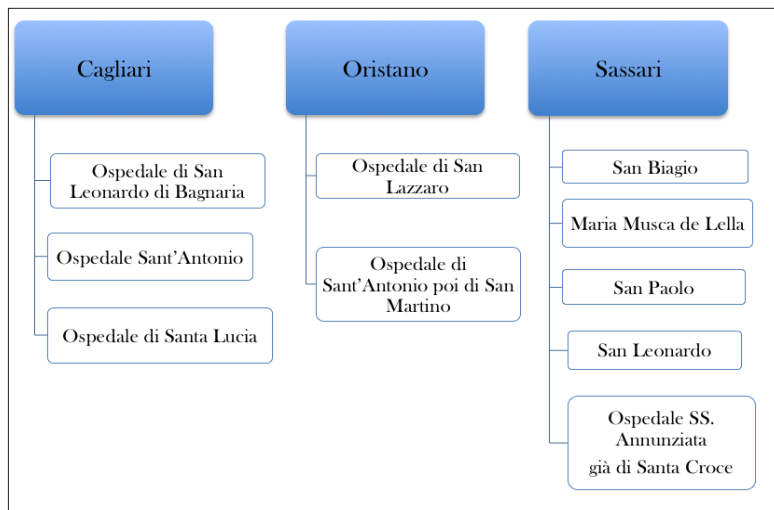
Cagliari

Ospedale di San Leonardo di Bagnaria

Ospedale Sant'Antonio

Ospedale di Santa Lucia

Oristano

Ospedale di San Lazzaro

Ospedale di Sant'Antonio poi di San Martino

Sassari

San Biagio

Maria Musca de Lella

San Paolo

San Leonardo

Ospedale SS. Annunziata
già di Santa Croce